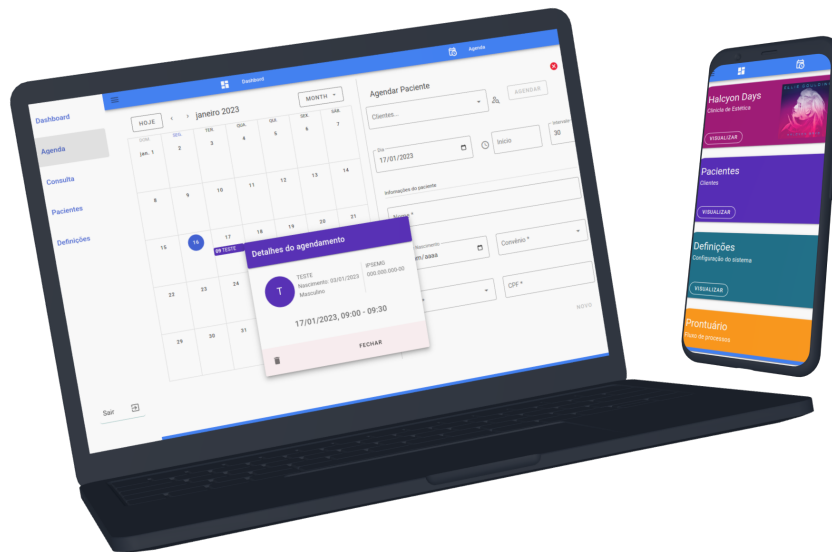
Agenda

Dashboard

Dashboard

Agenda

Consulta

Pacientes

Definições

Sair

HOJE < > janeiro 2023 MONTH

DOM SEG TER QUA QUI SEX SÁB

jan. 1 2 3 4 5 6 7

8 9 10 11 12 13 14

15 16 17 18 19 20 21

09 TESTE

22 23 24

29 30 31

Agendar Paciente

Clientes... AGENDAR

Dia 17/01/2023 Início Intervalo 30

Informações do paciente

Nome *

Nascimento dd/mm/aaaa Convênio *

CPF *

NOVO

Detalhes do agendamento

T

TESTE Nascimento: 03/01/2023 Masculino

IPSEMG 000.000.000-00

17/01/2023, 09:00 - 09:30

FECHAR

Halcyon Days
Clínica de Estética

VISUALIZAR

Pacientes
Clientes

VISUALIZAR

Definições
Configuração do sistema

VISUALIZAR

Prontuário
Fluxo de processos